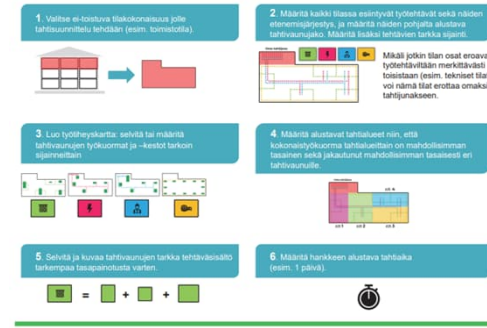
1. Valitse ei-toistuva tilakokonaisuus jolle tahtisuunnittelu tehdään (esim. toimistotila).

2. Määritä kaikki tilassa esiintyvät työtehtävät sekä näiden etenemisjärjestys, ja määritä näiden pohjalta alustava tahtivaunujako. Määritä lisäksi tehtävien tarkka sijainti.

Mikäli jotkin tilan osat eroava työtehtäviltään merkittävästi toisistaan (esim. tekniset tila voi nämä tilat erottaa omaks tahtijunakseen.

3. Luo työtiheyskartta: selvitä tai määritä tahtivaunujen työkuormat ja –kestot tarkoin sijainneittain

4. Määritä alustavat tahtialueet niin, että kokonaistyökuorma tahtialueittain on mahdollisimman tasainen sekä jakautunut mahdollisimman tasaisesti eri tahtivaunuille.

5. Selvitä ja kuvaa tahtivaunujen tarkka tehtäväsisältö tarkempaa tasapainotusta varten.

= + +

6. Määritä hankkeen alustava tahtiaika (esim. 1 päivä).